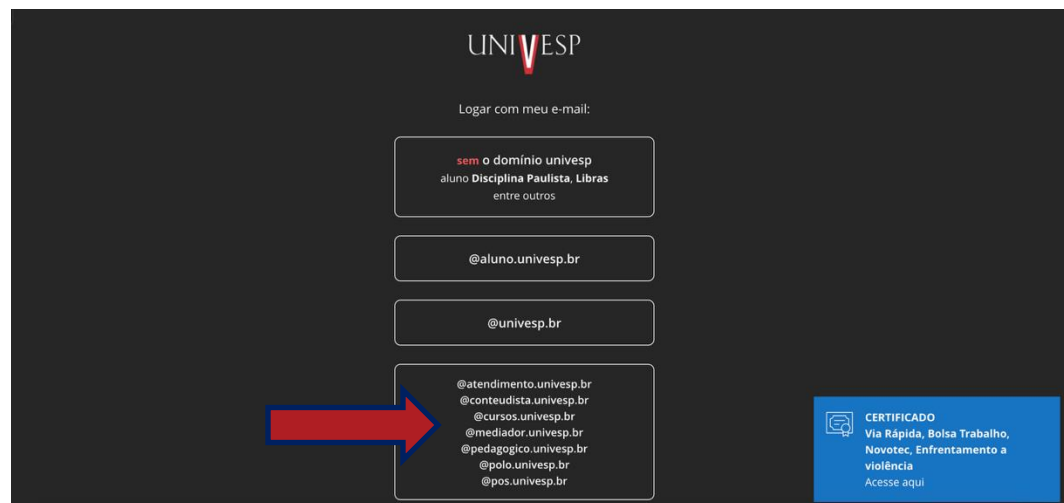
UNIVESP

Logar com meu e-mail:

sem o domínio univesp
aluno Disciplina Paulista, Libras
entre outros

@aluno.univesp.br

@univesp.br

@atendimento.univesp.br
@conteudista.univesp.br
@cursos.univesp.br
@mediador.univesp.br
@pedagogico.univesp.br
@polo.univesp.br
@pos.univesp.br

CERTIFICADO
Via Rápida, Bolsa Trabalho, Novotec, Enfrentamento a violência
Acesse aqui